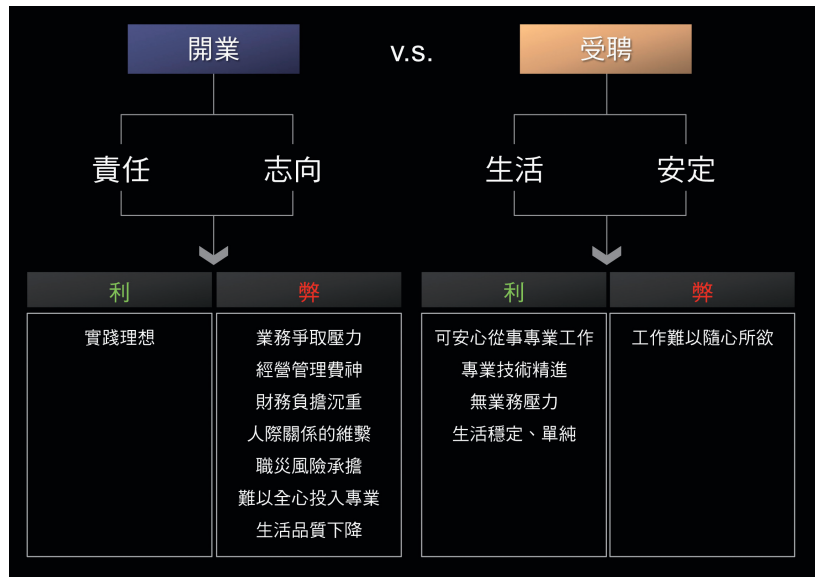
開業

v.s.

受聘

責任

志向

生活

安定

| 利 | 弊 |
|---|---|
| 實踐理想 | 業務爭取壓力<br>經營管理費神<br>財務負擔沉重<br>人際關係的維繫<br>職災風險承擔<br>難以全心投入專業<br>生活品質下降 |

| 利 | 弊 |
|---|---|
| 可安心從事專業工作<br>專業技術精進<br>無業務壓力<br>生活穩定、單純 | 工作難以隨心所欲 |